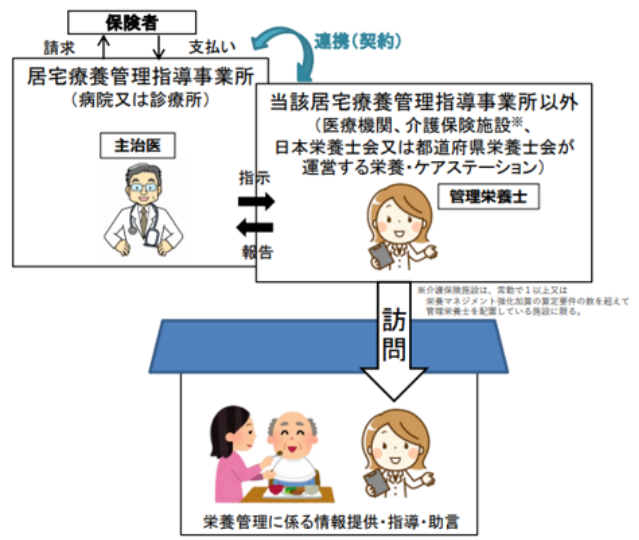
保険者

請求

支払い

連携（契約）

居宅療養管理指導事業所
（病院又は診療所）

主治医

指示

報告

当該居宅療養管理指導事業所以外
（医療機関、介護保険施設※、日本栄養士会又は都道府県栄養士会が運営する栄養・ケアステーション）

管理栄養士

※介護保険施設は、常勤で１以上又は栄養マネジメント強化加算の算定要件の数を超えて管理栄養士を配置している施設に限る。

訪問

栄養管理に係る情報提供・指導・助言